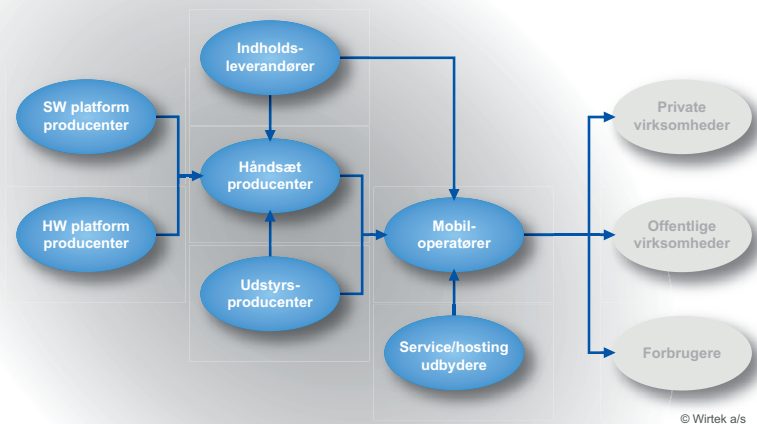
Indholdsleverandører

SW platform producenter

Håndsæt producenter

HW platform producenter

Udstyrsproducenter

Mobiloperatører

Service/hosting udbydere

Private virksomheder

Offentlige virksomheder

Forbrugere

© Wirtek a/s